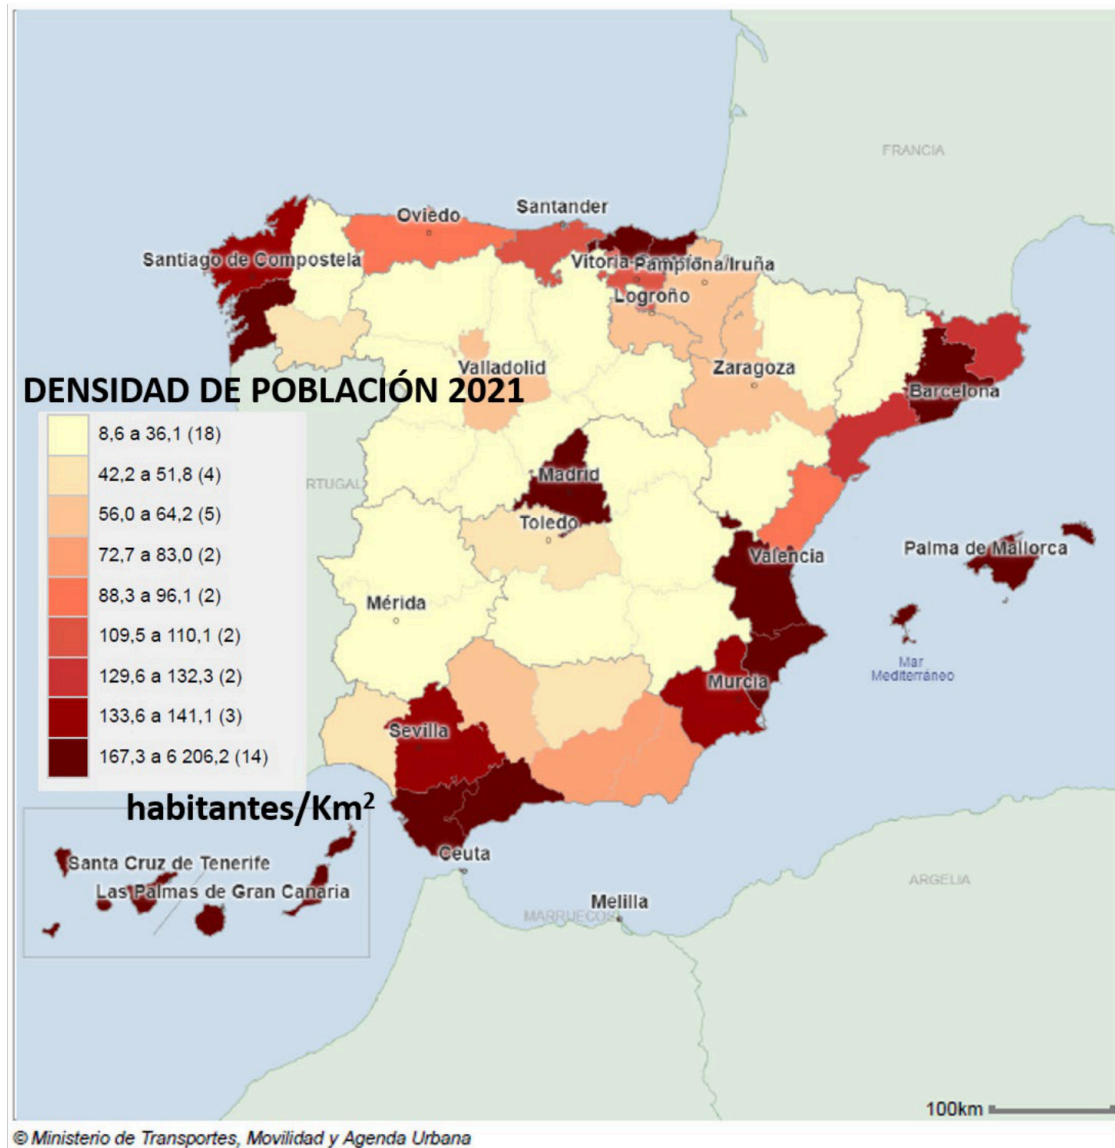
FRANCIA

Oviedo

Santander

Santiago de Compostela

Vitoria

Pamplona/Iruña

Logroño

Valladolid

Zaragoza

DENSIDAD DE POBLACIÓN 2021

Barcelona

8,6 a 36,1 (18)
42,2 a 51,8 (4)
56,0 a 64,2 (5)
72,7 a 83,0 (2)
88,3 a 96,1 (2)
109,5 a 110,1 (2)
129,6 a 132,3 (2)
133,6 a 141,1 (3)
167,3 a 6 206,2 (14)

RTUGAL

Madrid

Toledo

Valencia

Palma de Mallorca

Mérida

Mar Mediterráneo

Murcia

Sevilla

habitantes/Km$^2$

Ceuta

Santa Cruz de Tenerife

Las Palmas de Gran Canaria

ARGELIA

Melilla

MARRUECOS

100km

© Ministerio de Transportes, Movilidad y Agenda Urbana